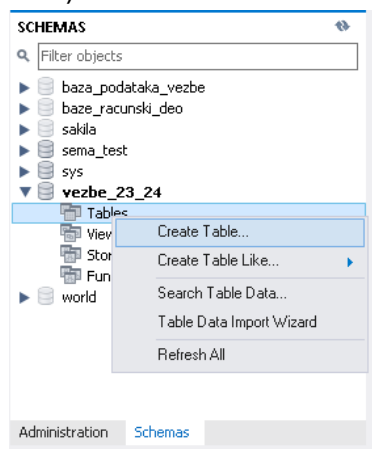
SCHEMAS

Filter objects

baza_podataka_vezbe
baze_racunski_deo
sakila
sema_test
sys
vezbe_23_24
Tables
View
Stor
Fun
world

Create Table...
Create Table Like...
Search Table Data...
Table Data Import Wizard
Refresh All

Administration
Schemas